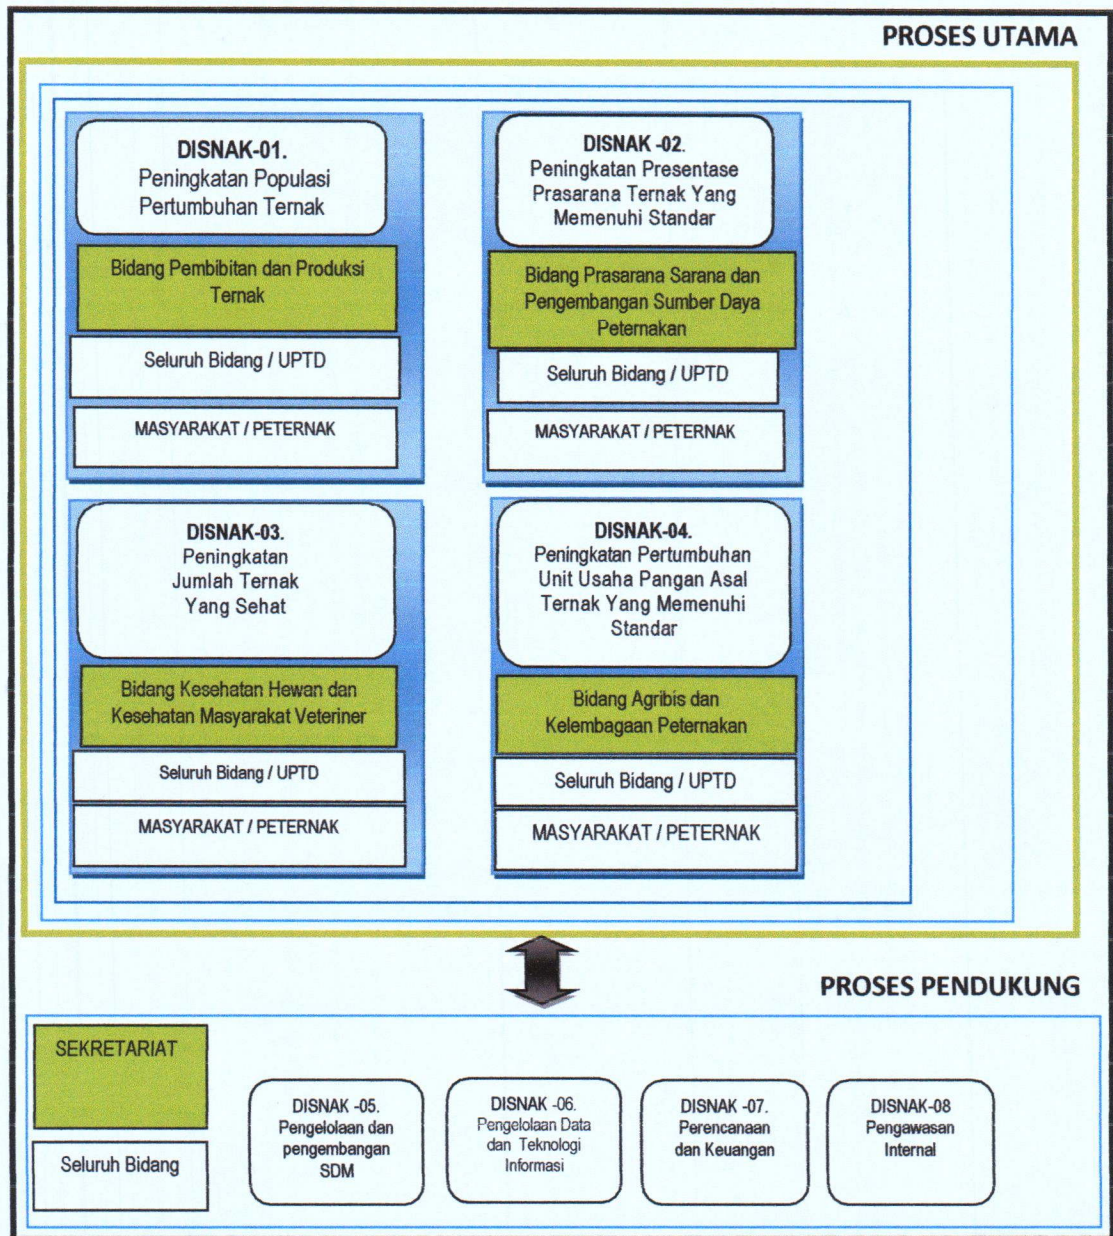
PROSES UTAMA

DISNAK-01.
Peningkatan Populasi Pertumbuhan Ternak

Bidang Pembibitan dan Produksi Ternak

Seluruh Bidang / UPTD

MASYARAKAT / PETERNAK

DISNAK -02.
Peningkatan Presentase Prasarana Ternak Yang Memenuhi Standar

Bidang Prasarana Sarana dan Pengembangan Sumber Daya Peternakan

Seluruh Bidang / UPTD

MASYARAKAT / PETERNAK

DISNAK-03.
Peningkatan Jumlah Ternak Yang Sehat

Bidang Kesehatan Hewan dan Kesehatan Masyarakat Veteriner

Seluruh Bidang / UPTD

MASYARAKAT / PETERNAK

DISNAK-04.
Peningkatan Pertumbuhan Unit Usaha Pangan Asal Ternak Yang Memenuhi Standar

Bidang Agribis dan Kelembagaan Peternakan

Seluruh Bidang / UPTD

MASYARAKAT / PETERNAK

PROSES PENDUKUNG

SEKRETARIAT

Seluruh Bidang

DISNAK -05.
Pengelolaan dan pengembangan SDM

DISNAK -06.
Pengelolaan Data dan Teknologi Informasi

DISNAK -07.
Perencanaan dan Keuangan

DISNAK-08
Pengawasan Internal